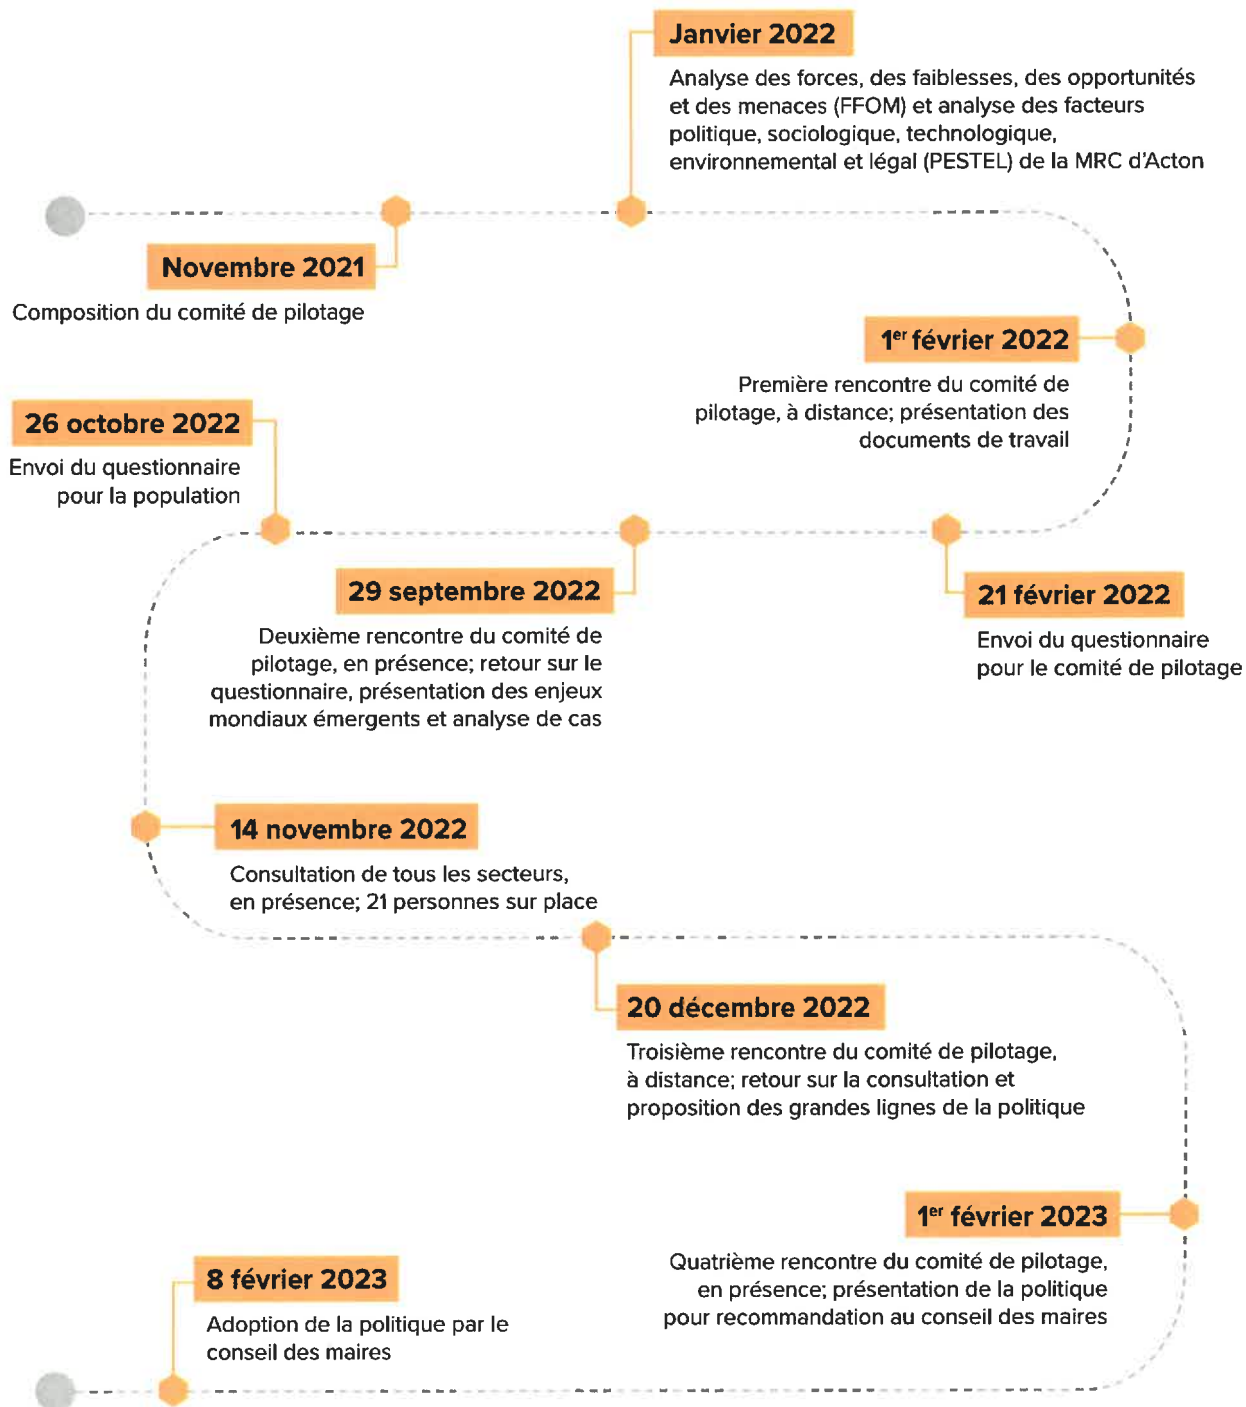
Janvier 2022
Analyse des forces, des faiblesses, des opportunités et des menaces (FFOM) et analyse des facteurs politique, sociologique, technologique, environnemental et légal (PESTEL) de la MRC d'Acton

Novembre 2021
Composition du comité de pilotage

1$^{er}$ février 2022
Première rencontre du comité de pilotage, à distance; présentation des documents de travail

26 octobre 2022
Envoi du questionnaire pour la population

29 septembre 2022
Deuxième rencontre du comité de pilotage, en présence; retour sur le questionnaire, présentation des enjeux mondiaux émergents et analyse de cas

21 février 2022
Envoi du questionnaire pour le comité de pilotage

14 novembre 2022
Consultation de tous les secteurs, en présence; 21 personnes sur place

20 décembre 2022
Troisième rencontre du comité de pilotage, à distance; retour sur la consultation et proposition des grandes lignes de la politique

1$^{er}$ février 2023
Quatrième rencontre du comité de pilotage, en présence; présentation de la politique pour recommandation au conseil des maires

8 février 2023
Adoption de la politique par le conseil des maires